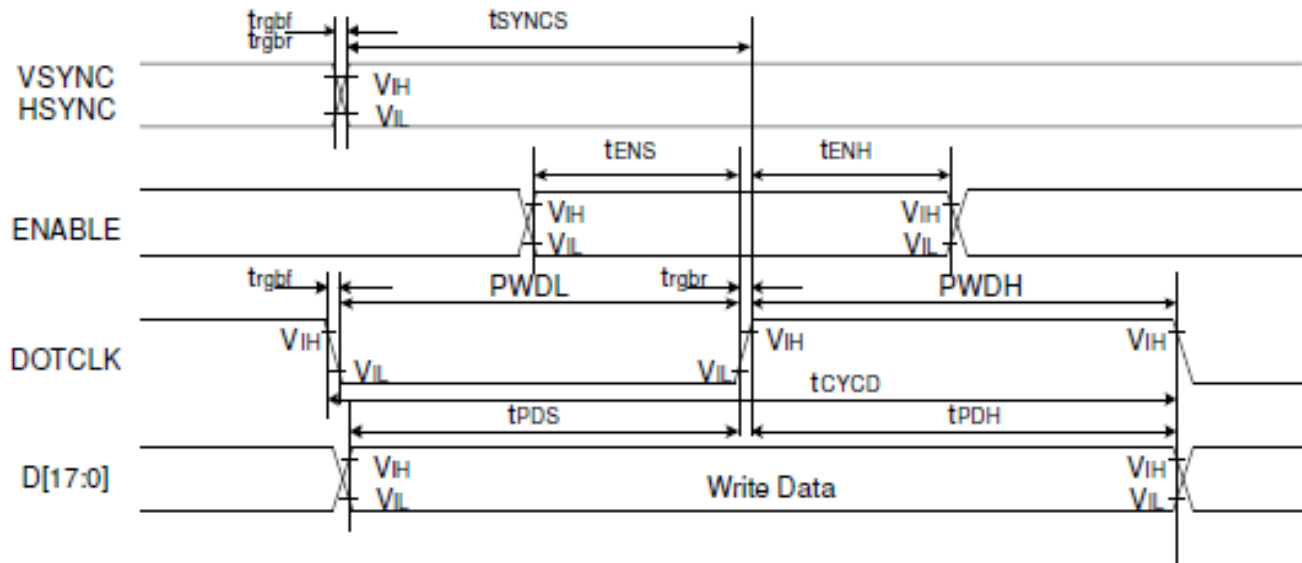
$t_{rgbf}$
$t_{rgbr}$
$t_{SYNCS}$
VSYNC
HSYNC
$V_{IH}$
$V_{IL}$
$t_{ENS}$
$t_{ENH}$
ENABLE
$V_{IH}$
$V_{IL}$
$V_{IH}$
$V_{IL}$
$t_{rgbf}$
PWDL
$t_{rgbr}$
PWDH
DOTCLK
$V_{IH}$
$V_{IL}$
$V_{IL}$
$V_{IH}$
$V_{IH}$
$t_{CYCD}$
$t_{PDS}$
$t_{PDH}$
D[17:0]
$V_{IH}$
$V_{IL}$
Write Data
$V_{IH}$
$V_{IL}$